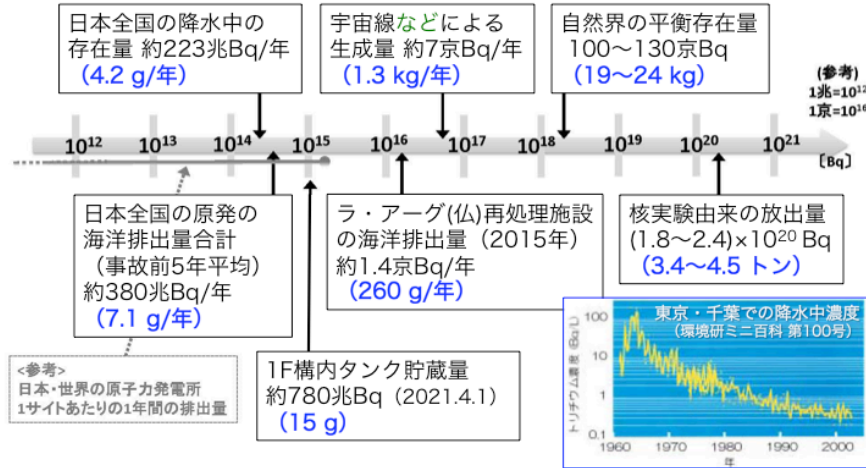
日本全国の降水中の存在量 約223兆Bq/年
(4.2 g/年)

宇宙線などによる生成量 約7京Bq/年
(1.3 kg/年)

自然界の平衡存在量
100〜130京Bq
(19〜24 kg)

(参考)
1兆=$10^{12}$
1京=$10^{16}$

$10^{12}$ $10^{13}$ $10^{14}$ $10^{15}$ $10^{16}$ $10^{17}$ $10^{18}$ $10^{19}$ $10^{20}$ $10^{21}$ [Bq]

日本全国の原発の海洋排出量合計
(事故前5年平均)
約380兆Bq/年
(7.1 g/年)

ラ・アーグ(仏)再処理施設の海洋排出量(2015年)
約1.4京Bq/年
(260 g/年)

核実験由来の放出量
(1.8〜2.4)×$10^{20}$ Bq
(3.4〜4.5 トン)

<参考>
日本・世界の原子力発電所
1サイトあたりの1年間の排出量

1F構内タンク貯蔵量
約780兆Bq (2021.4.1)
(15 g)

東京・千葉での降水中濃度
(環境研ミニ百科 第100号)
トリチウム濃度 (Bq/L)
100
10
1
0.1
1960 1970 1980 1990 2000
年